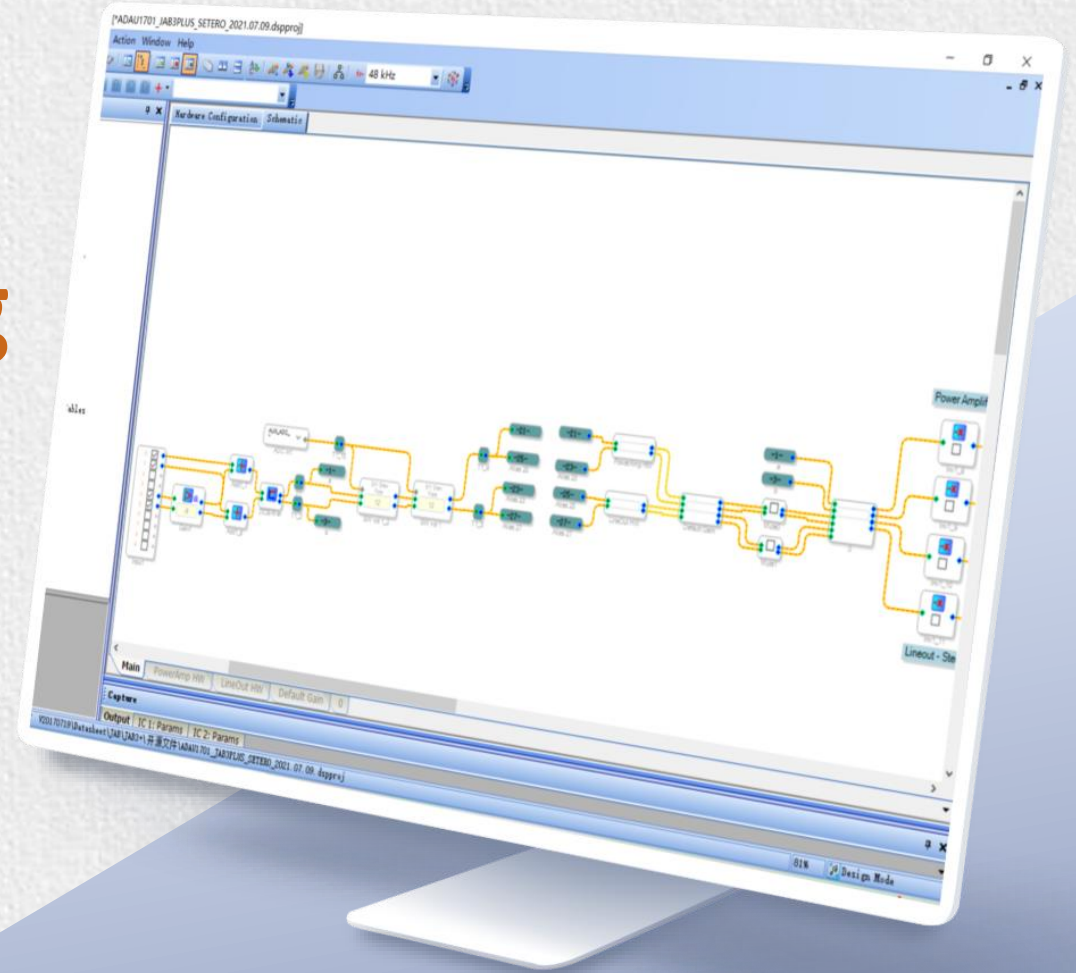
[*ADAU1701_JAB3PLUS_SETERO_2021.07.09.dspproj]

Action Window Help

48 kHz

Hardware Configuration Schematic

ables

Power Amplif

Lineout - Ste

Main PowerAmp Hit LineOut Hit Default Gain 0

Capture

Output IC 1: Params IC 2: Params

\ADAU1701\Datasheet\JAB\JAB3+\开源文件\ADAU1701_JAB3PLUS_SETERO_2021.07.09.dspproj

81% Design Mode